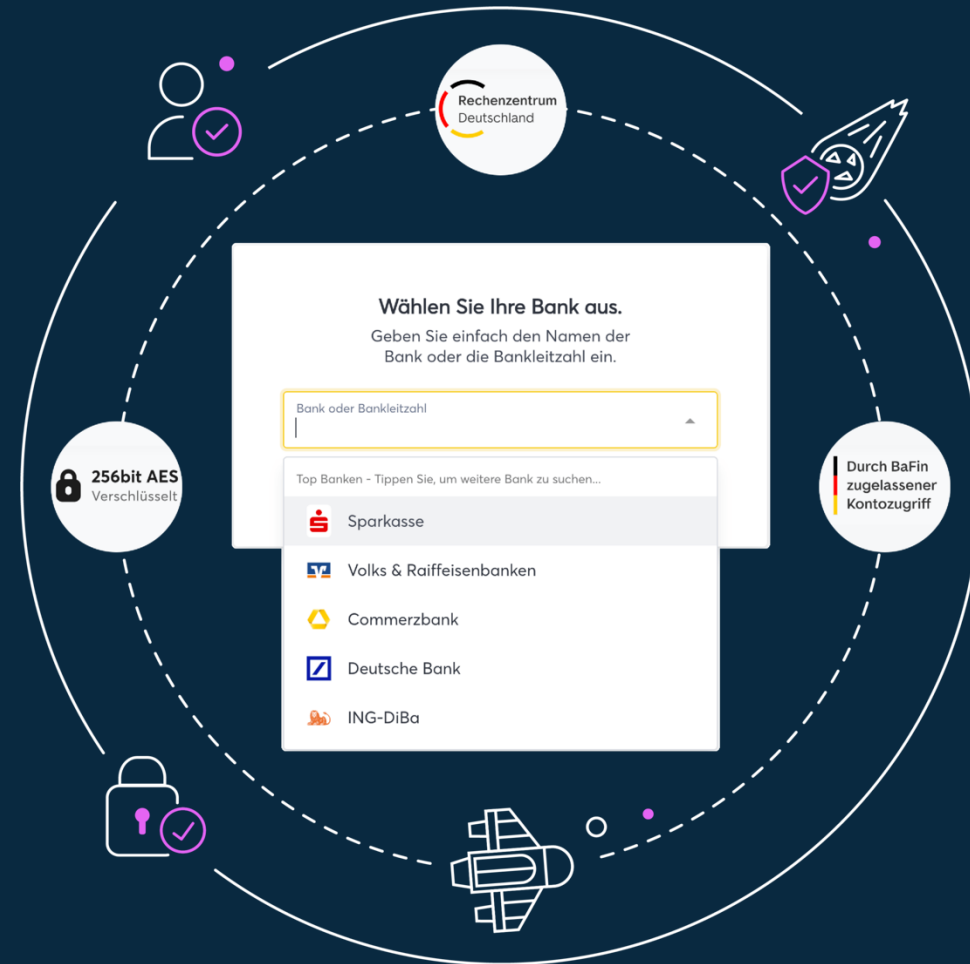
Rechenzentrum
Deutschland

256bit AES
Verschlüsselt

Wählen Sie Ihre Bank aus.

Geben Sie einfach den Namen der Bank oder die Bankleitzahl ein.

Bank oder Bankleitzahl

Top Banken - Tippen Sie, um weitere Bank zu suchen...

Sparkasse

Volks & Raiffeisenbanken

Commerzbank

Deutsche Bank

ING-DiBa

Durch BaFin zugelassener Kontozugriff